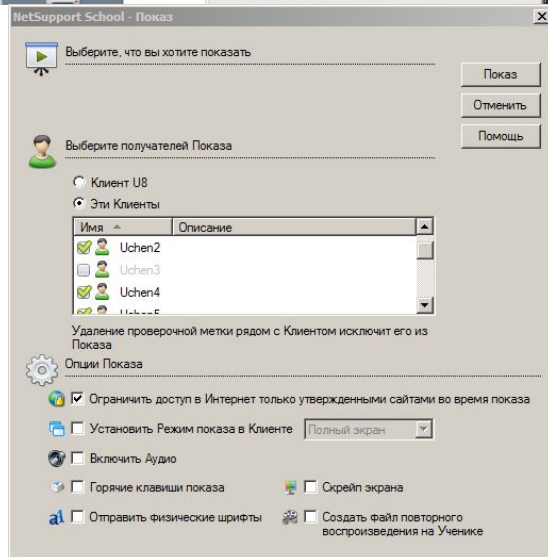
NetSupport School - Показ

Выберите, что вы хотите показать

Показ
Отменить
Помощь

Выберите получателей Показа

Клиент U8
Эти Клиенты

| Имя | Описание |
|---|---|
| Uchen2 | |
| Uchen3 | |
| Uchen4 | |
| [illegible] | |

Удаление проверочной метки рядом с Клиентом исключит его из Показа

Опции Показа

Ограничить доступ в Интернет только утвержденными сайтами во время показа

Установить Режим показа в Клиенте Полный экран

Включить Аудио

Горячие клавиши показа

Скрейп экрана

Отправить физические шрифты

Создать файл повторного воспроизведения на Ученике